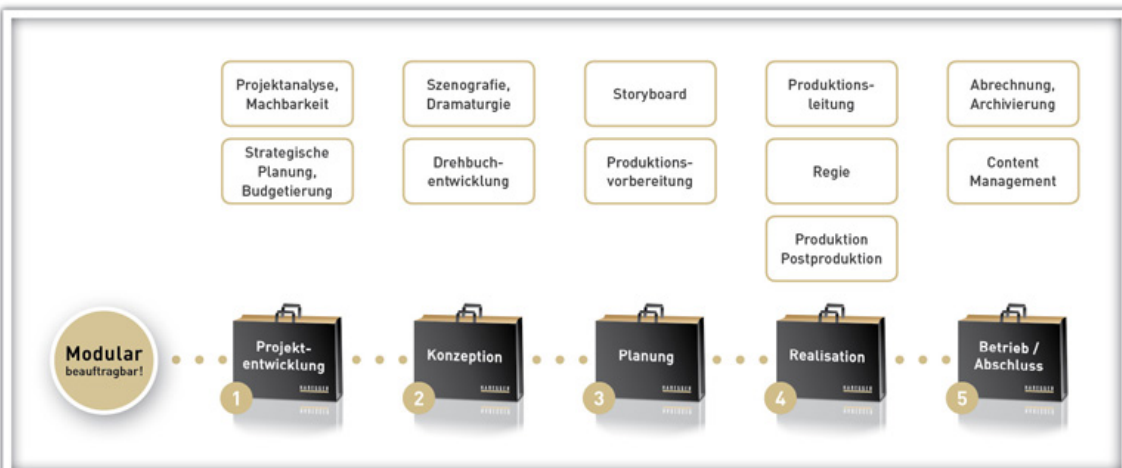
Projektanalyse, Machbarkeit

Strategische Planung, Budgetierung

Szenografie, Dramaturgie

Drehbuchentwicklung

Storyboard

Produktionsvorbereitung

Produktionsleitung

Regie

Produktion Postproduktion

Abrechnung, Archivierung

Content Management

Modular beauftragbar!

Projektentwicklung
1

Konzeption
2

Planung
3

Realisation
4

Betrieb / Abschluss
5